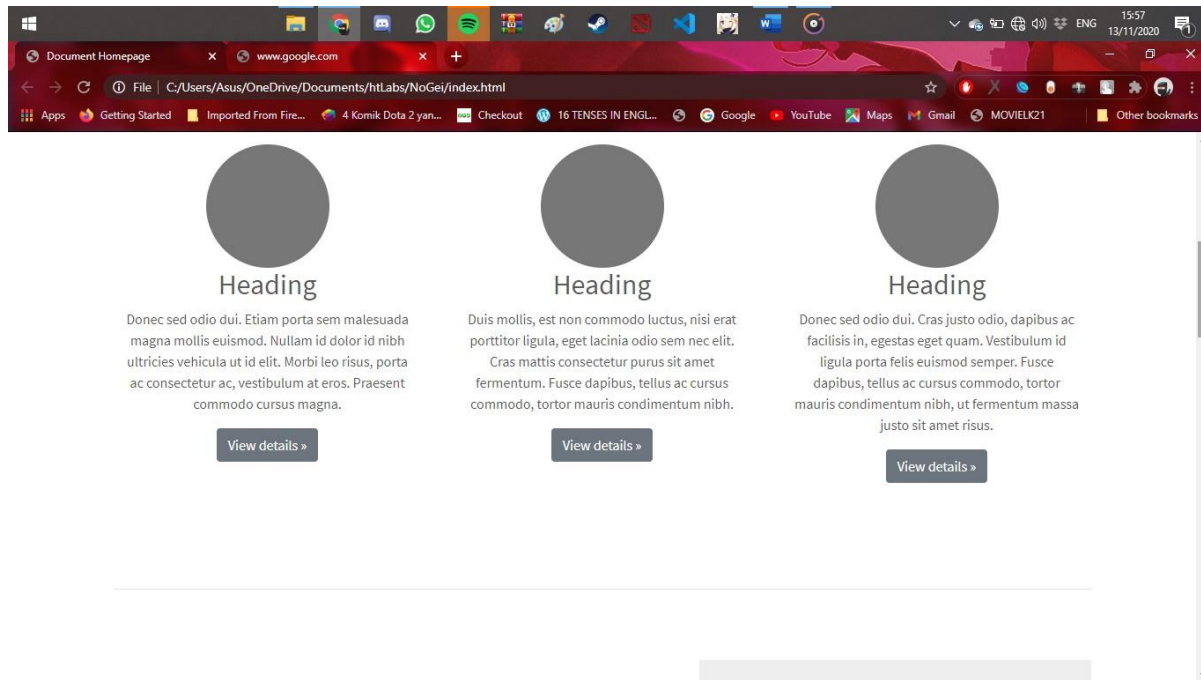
ENG 15:57 13/11/2020

Document Homepage ×
www.google.com ×
+

File | C:/Users/Asus/OneDrive/Documents/htLabs/NoGei/index.html

Apps Getting Started Imported From Fire... 4 Komik Dota 2 yan... Checkout 16 TENSES IN ENGL... Google YouTube Maps Gmail MOVIELK21 Other bookmarks

Heading

Donec sed odio dui. Etiam porta sem malesuada magna mollis euismod. Nullam id dolor id nibh ultricies vehicula ut id elit. Morbi leo risus, porta ac consectetur ac, vestibulum at eros. Praesent commodo cursus magna.

View details »

Heading

Duis mollis, est non commodo luctus, nisi erat porttitor ligula, eget lacinia odio sem nec elit. Cras mattis consectetur purus sit amet fermentum. Fusce dapibus, tellus ac cursus commodo, tortor mauris condimentum nibh.

View details »

Heading

Donec sed odio dui. Cras justo odio, dapibus ac facilisis in, egestas eget quam. Vestibulum id ligula porta felis euismod semper. Fusce dapibus, tellus ac cursus commodo, tortor mauris condimentum nibh, ut fermentum massa justo sit amet risus.

View details »